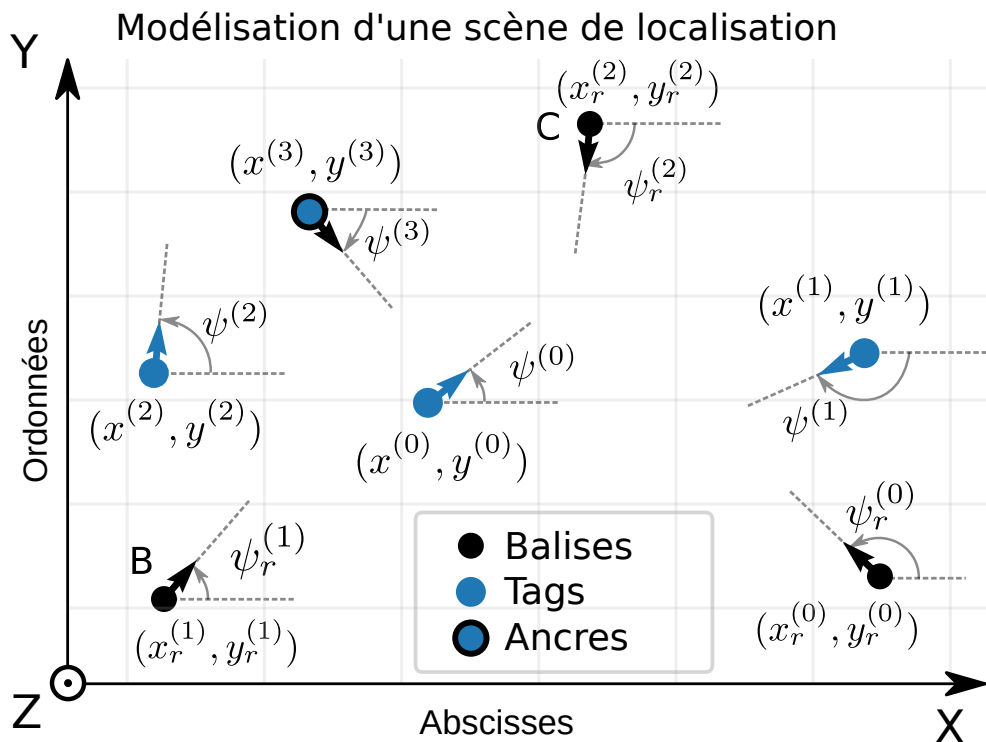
Modélisation d'une scène de localisation

Y

$(x_r^{(2)}, y_r^{(2)})$

C

$\psi_r^{(2)}$

$(x^{(3)}, y^{(3)})$

$\psi^{(3)}$

$\psi^{(2)}$

$(x^{(1)}, y^{(1)})$

$\psi^{(0)}$

$(x^{(2)}, y^{(2)})$

$\psi^{(1)}$

$(x^{(0)}, y^{(0)})$

Ordonnées

$\psi_r^{(0)}$

B

$\psi_r^{(1)}$

Balises

Tags

Ancres

$(x_r^{(0)}, y_r^{(0)})$

$(x_r^{(1)}, y_r^{(1)})$

Z

Abscisses

X